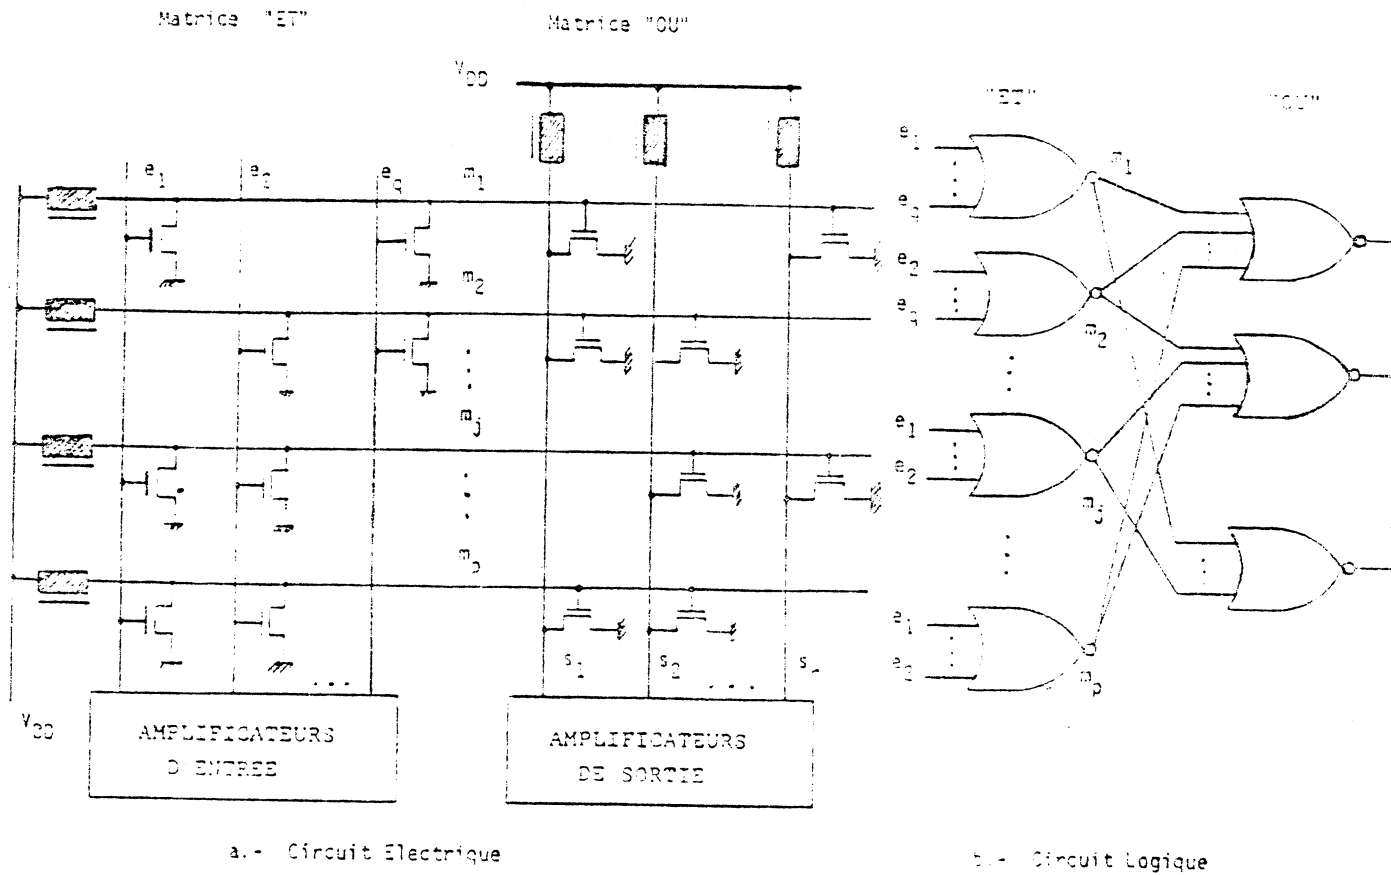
Matrice "ET"

Matrice "OU"

$V_{DD}$

$e_1$ $e_2$ $e_q$ $m_1$

$m_2$

$m_j$

$m_p$

$s_1$ $s_2$ . . . $s_r$

. . .

$V_{DD}$

AMPLIFICATEURS D'ENTREE

AMPLIFICATEURS DE SORTIE

a.- Circuit Electrique

"ET"

"OU"

$e_1$ $e_q$ $m_1$

$e_2$ $e_q$ $m_2$

$e_1$ $e_2$ $m_j$

$e_1$ $e_2$ $m_p$

b.- Circuit Logique